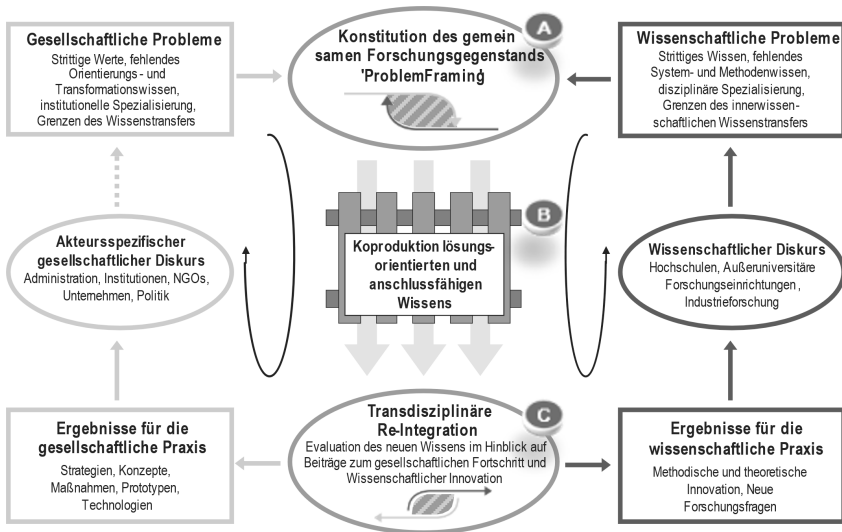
Gesellschaftliche Probleme
Strittige Werte, fehlendes Orientierungs- und Transformationswissen, institutionelle Spezialisierung, Grenzen des Wissenstransfers

A
Konstitution des gemein samen Forschungsgegenstands 'ProblemFraming'

Wissenschaftliche Probleme
Strittiges Wissen, fehlendes System- und Methodenwissen, disziplinäre Spezialisierung, Grenzen des innerwissenschaftlichen Wissenstransfers

B
Koproduktion lösungsorientierten und anschlussfähigen Wissens

Akteursspezifischer gesellschaftlicher Diskurs
Administration, Institutionen, NGOs, Unternehmen, Politik

Wissenschaftlicher Diskurs
Hochschulen, Außeruniversitäre Forschungseinrichtungen , Industrieforschung

C
Transdisziplinäre Re-Integration
Evaluation des neuen Wissens im Hinblick auf Beiträge zum gesellschaftlichen Fortschritt und Wissenschaftlicher Innovation

Ergebnisse für die gesellschaftliche Praxis
Strategien, Konzepte, Maßnahmen, Prototypen, Technologien

Ergebnisse für die wissenschaftliche Praxis
Methodische und theoretische Innovation, Neue Forschungsfragen